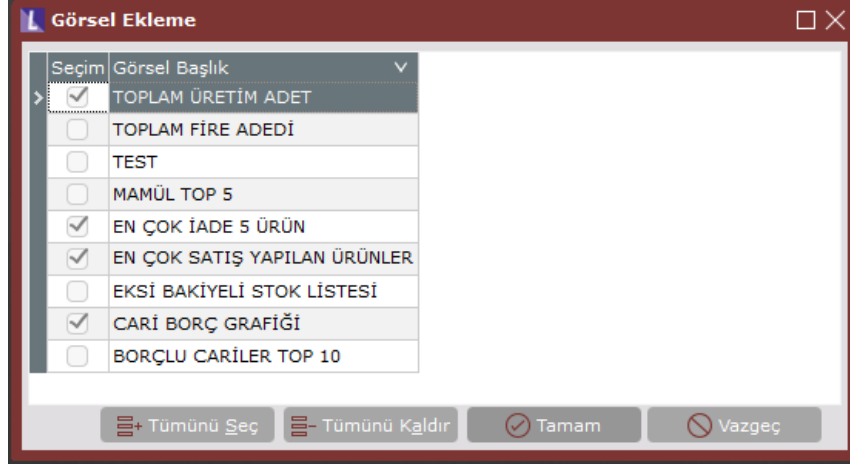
Görsel Ekleme

| Seçim | Görsel Başlık |
|---|---|
| ☑ | TOPLAM ÜRETİM ADET |
| ☐ | TOPLAM FİRE ADEDİ |
| ☐ | TEST |
| ☐ | MAMÜL TOP 5 |
| ☑ | EN ÇOK İADE 5 ÜRÜN |
| ☑ | EN ÇOK SATIŞ YAPILAN ÜRÜNLER |
| ☐ | EKSİ BAKİYELİ STOK LİSTESİ |
| ☑ | CARİ BORÇ GRAFİĞİ |
| ☐ | BORÇLU CARİLER TOP 10 |

Tümünü Seç Tümünü Kaldır Tamam Vazgeç